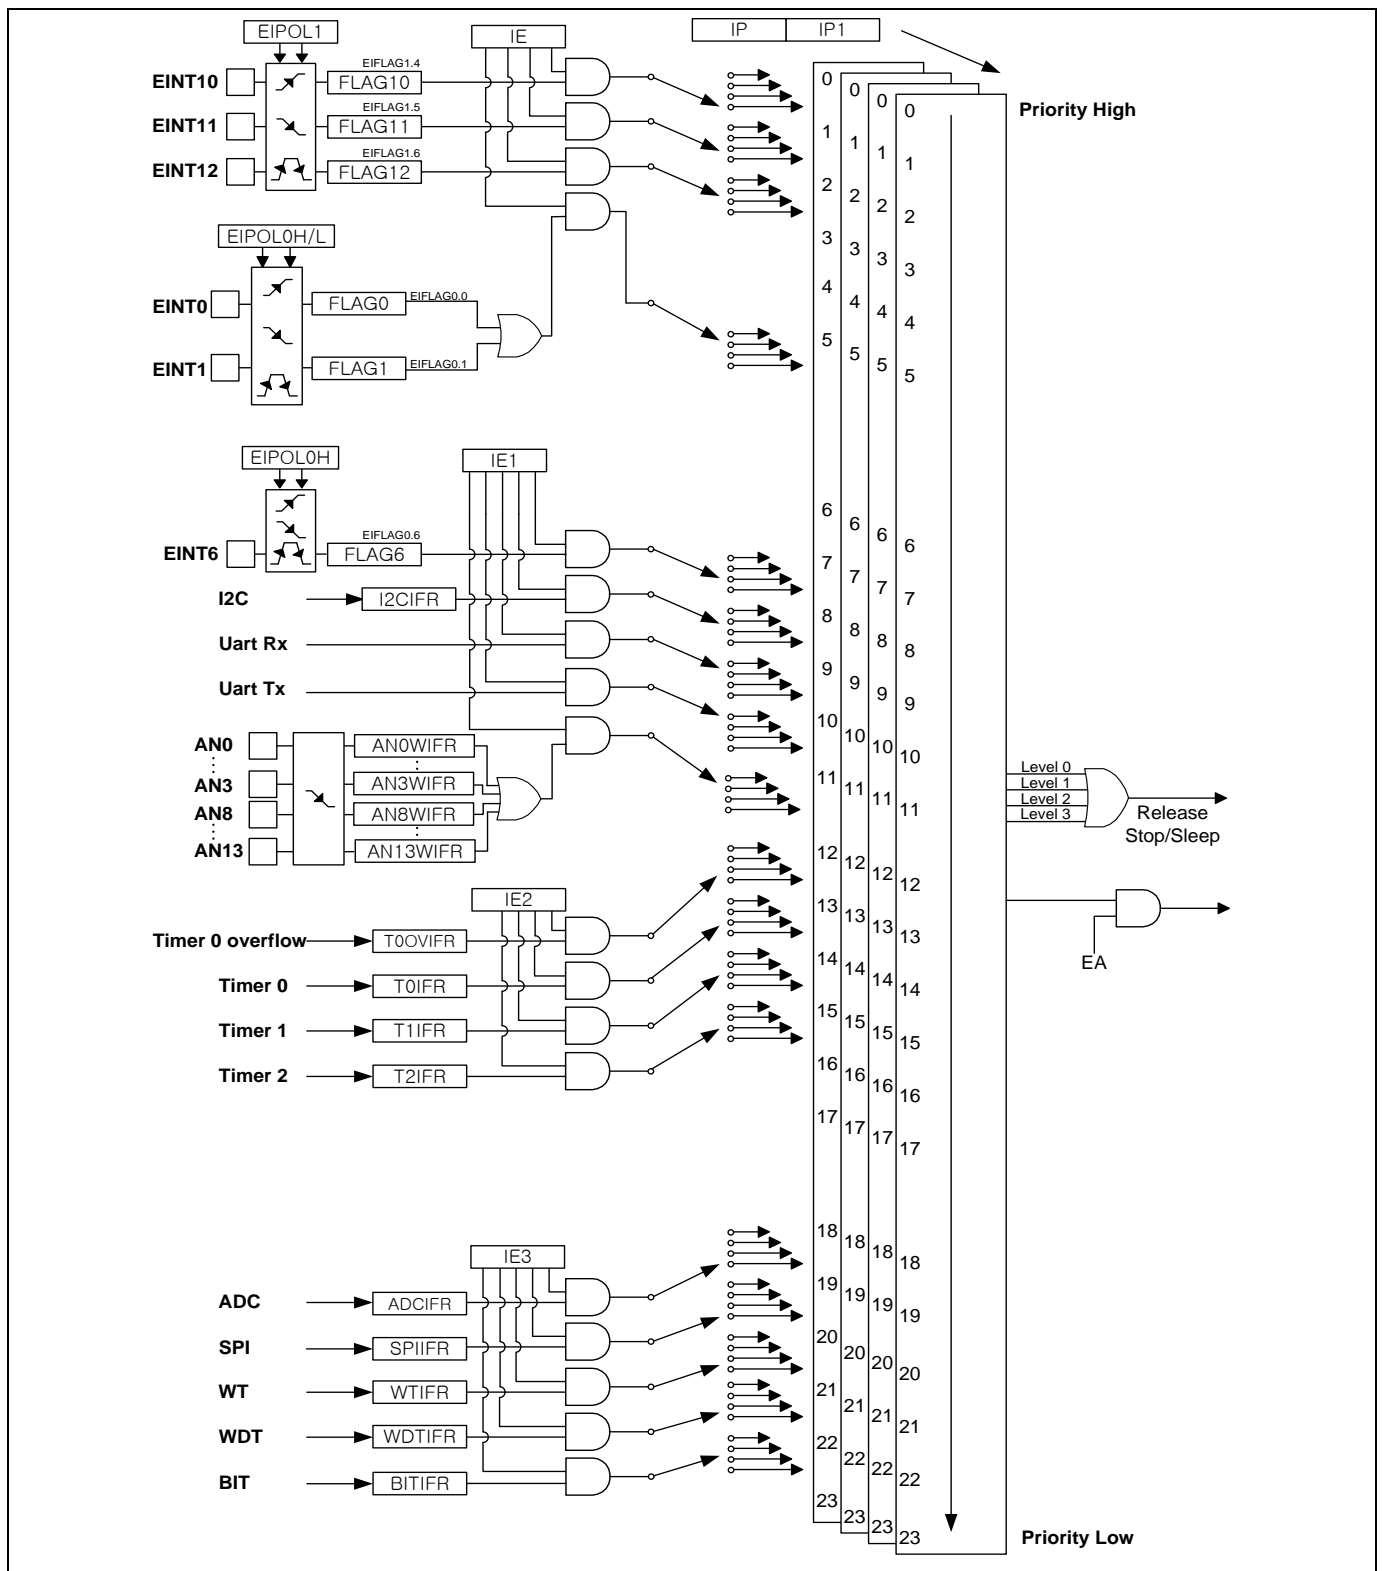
EIPOL1

IE

IP | IP1

EINT10
EIFLAG1.4
FLAG10

EINT11
EIFLAG1.5
FLAG11

EINT12
EIFLAG1.6
FLAG12

EIPOL0H/L

EINT0
FLAG0
EIFLAG0.0

EINT1
FLAG1
EIFLAG0.1

EIPOL0H

IE1

EINT6
EIFLAG0.6
FLAG6

I2C
I2CIFR

Uart Rx

Uart Tx

AN0
AN0WIFR
AN3
AN3WIFR
AN8
AN8WIFR
AN13
AN13WIFR

IE2

Timer 0 overflow
T0OVIFR

Timer 0
T0IFR

Timer 1
T1IFR

Timer 2
T2IFR

IE3

ADC
ADCIFR

SPI
SPIIFR

WT
WTIFR

WDT
WDTIFR

BIT
BITIFR

0 1 2 3 4 5 6 7 8 9 10 11 12 13 14 15 16 17 18 19 20 21 22 23

0 1 2 3 4 5 6 7 8 9 10 11 12 13 14 15 16 17 18 19 20 21 22 23

0 1 2 3 4 5 6 7 8 9 10 11 12 13 14 15 16 17 18 19 20 21 22 23

0 1 2 3 4 5 6 7 8 9 10 11 12 13 14 15 16 17 18 19 20 21 22 23

Priority High

Level 0
Level 1
Level 2
Level 3

Release
Stop/Sleep

EA

Priority Low